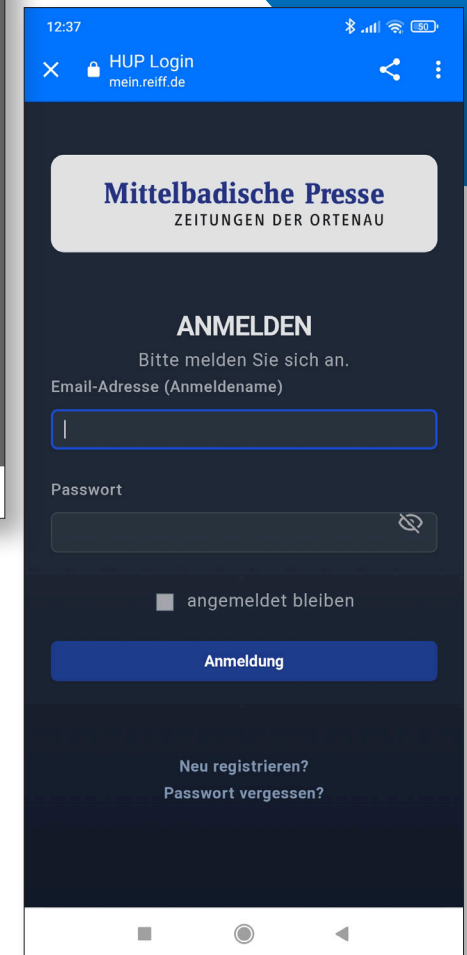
12:37

50

HUP Login
mein.reiff.de

Mittelbadische Presse
ZEITUNGEN DER ORTENAU

ANMELDEN
Bitte melden Sie sich an.

Email-Adresse (Anmeldename)

Passwort

angemeldet bleiben

Anmeldung

Neu registrieren?
Passwort vergessen?